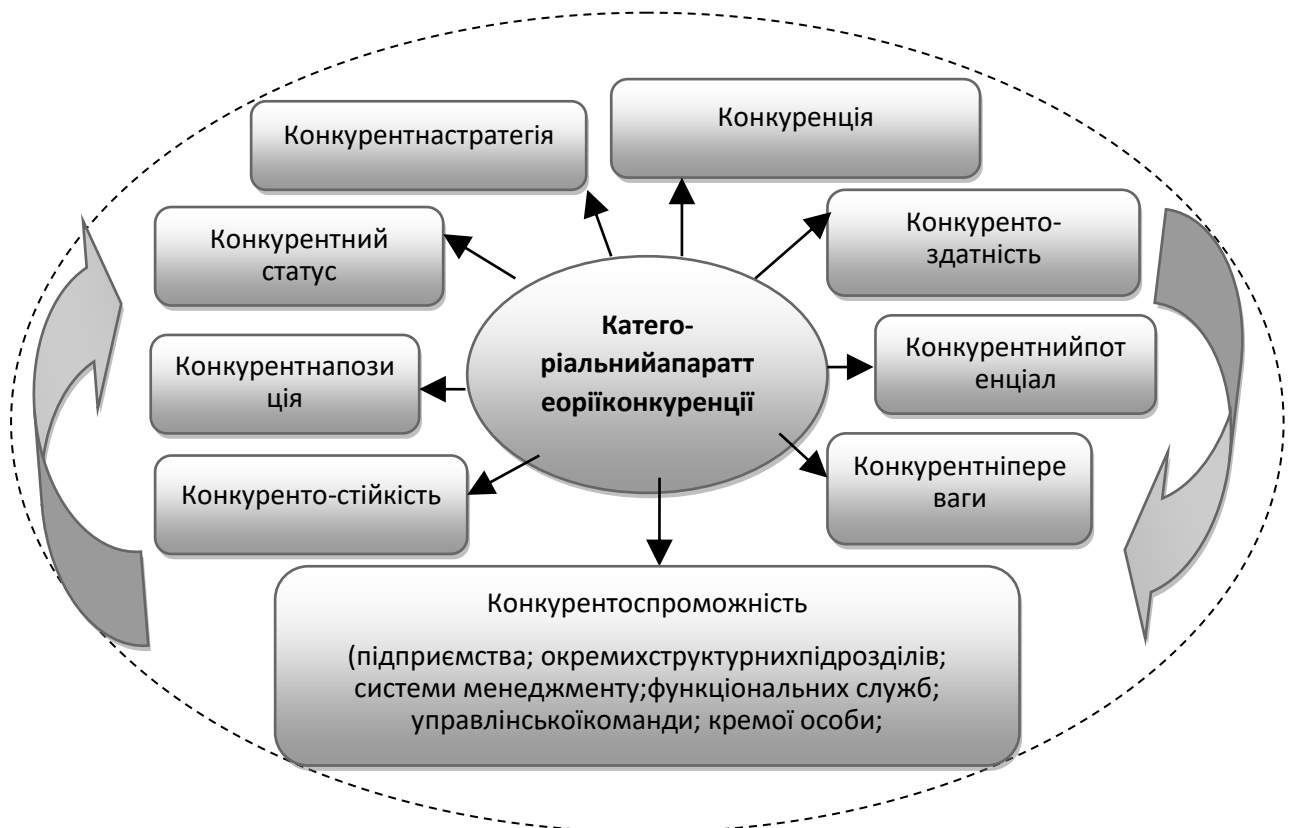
Категоріальнийапаратт еоріїконкуренції

Конкурентнастратегія

Конкуренція

Конкурентний статус

Конкуренто-здатність

Конкурентнапозиція

Конкурентнийпот енціал

Конкуренто-стійкість

Конкурентніпере ваги

Конкурентоспроможність

(підприємства; окремихструктурнихпідрозділів; системи менеджменту;функціональних служб; управлінськоїкоманди; кремої особи;